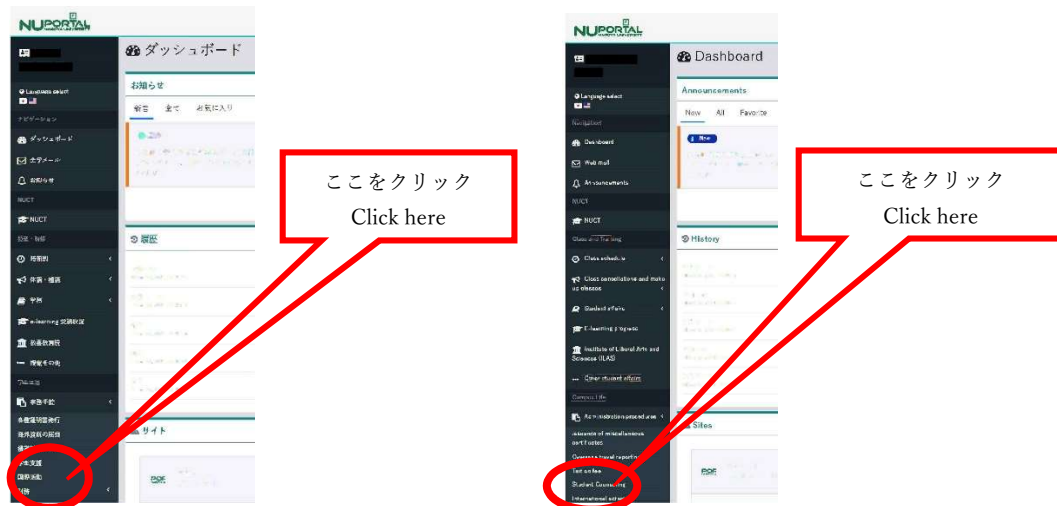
NUPORTAL

ダッシュボード

Language select

ナビゲーション

ダッシュボード

全学メール

お知らせ

NUCT

NUCT

授業・履修

時間割

休講・補講

学務

e-learning 受講状況

教養教育院

履修その他

学生生活

各種手続

各種証明書発行

海外渡航の届出

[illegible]

学生支援

国際活動

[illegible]

お知らせ

新着 全て お気に入り

履歴

サイト

ここをクリック
Click here

NUPORTAL

Dashboard

Language select

Navigation

Dashboard

Mail mail

Announcements

NUCT

NUCT

Class and Training

Class schedule

Class cancellations and make up classes

Student affairs

E-learning progress

Institute of Liberal Arts and Sciences (ILAS)

Other student affairs

Campus Life

Administration procedures

Issuance of miscellaneous certificates

Overseas travel reporting

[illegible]

Student Counseling

International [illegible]

Announcements

New All Favorite

New

History

Sites

ここをクリック
Click here